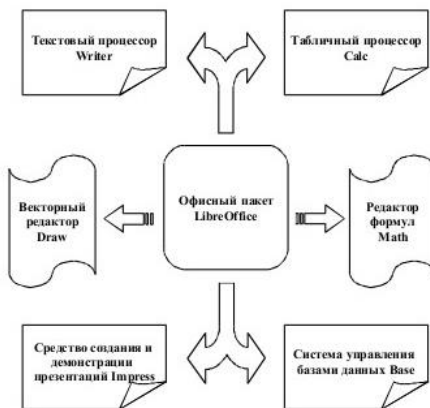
Текстовый процессор Writer

Табличный процессор Calc

Векторный редактор Draw

Офисный пакет LibreOffice

Редактор формул Math

Средство создания и демонстрации презентаций Impress

Система управления базами данных Base